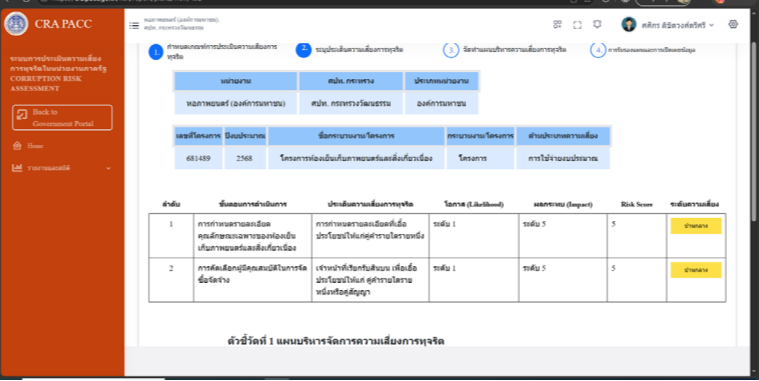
CRA PACC

ระบบการประเมินความเสี่ยงการทุจริตในหน่วยงานภาครัฐ CORRUPTION RISK ASSESSMENT

Back to Government Portal

Home

รายงานผลสถิติ

หอภาพยนตร์ (องค์การมหาชน)
ศปท. กระทรวงวัฒนธรรม

ศศิกร ดิษฐวงศ์ศรีศรี

1. กำหนดเกณฑ์การประเมินความเสี่ยงการทุจริต

2. ระบุประเด็นความเสี่ยงการทุจริต

3. จัดทำแผนบริหารความเสี่ยงการทุจริต

4. การติดตามผลและการเปิดเผยข้อมูล

| หน่วยงาน | ศปท. กระทรวง | ประเภทหน่วยงาน |
|---|---|---|
| หอภาพยนตร์ (องค์การมหาชน) | ศปท. กระทรวงวัฒนธรรม | องค์การมหาชน |

| เลขที่โครงการ | ปีงบประมาณ | ชื่อกระบวนงาน/โครงการ | กระบวนงาน/โครงการ | ด้านประเภทความเสี่ยง |
|---|---|---|---|---|
| 681489 | 2568 | โครงการท่องเที่ยวเก็บภาพยนตร์และสิ่งเกี่ยวเนื่อง | โครงการ | การใช้จ่ายงบประมาณ |

| ลำดับ | ขั้นตอนการดำเนินการ | ประเด็นความเสี่ยงการทุจริต | โอกาส (Likelihood) | ผลกระทบ (Impact) | Risk Score | ระดับความเสี่ยง |
|---|---|---|---|---|---|---|
| 1 | การกำหนดรายละเอียดคุณลักษณะเฉพาะของห้องเย็นเก็บภาพยนตร์และสิ่งเกี่ยวเนื่อง | การกำหนดรายละเอียดที่เอื้อประโยชน์ให้แก่ผู้ค้ารายใดรายหนึ่ง | ระดับ 1 | ระดับ 5 | 5 | ปานกลาง |
| 2 | การคัดเลือกผู้มีคุณสมบัติในการจัดซื้อจัดจ้าง | เจ้าหน้าที่เรียกรับสินบน เพื่อเอื้อประโยชน์ให้แก่ คู่ค้ารายใดรายหนึ่งหรือคู่สัญญา | ระดับ 1 | ระดับ 5 | 5 | ปานกลาง |

ตัวชี้วัดที่ 1 แผนบริหารจัดการความเสี่ยงการทุจริต